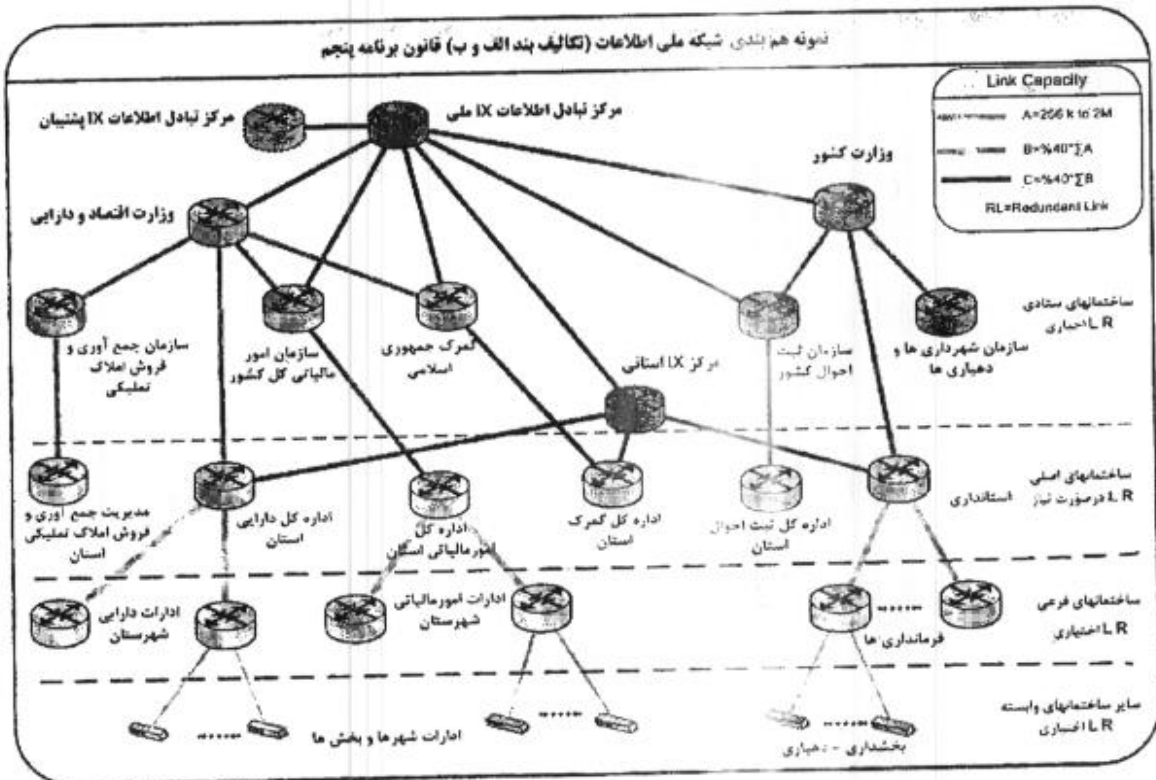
نمونه هم بندی شبکه ملی اطلاعات (تکالیف بند الف و ب) قانون برنامه پنجم

Link Capacity
A=256 k to 2M
B=%40*∑A
C=%40*∑B
RL=Redundant Link

مرکز تبادل اطلاعات IX ملی
مرکز تبادل اطلاعات IX پشتیبان
وزارت کشور
وزارت اقتصاد و دارایی

ساختمانهای ستادی
R L اختیاری

سازمان جمع آوری و فروش املاک تملیکی
سازمان امور مالیاتی کل کشور
گمرک جمهوری اسلامی
مرکز IX استانی
سازمان ثبت احوال کشور
سازمان شهرداری ها و دهیاری ها

ساختمانهای اصلی
R L درصورت نیاز

مدیریت جمع آوری و فروش املاک تملیکی استان
اداره کل دارایی استان
اداره کل امورمالیاتی استان
اداره کل گمرک استان
اداره کل ثبت احوال استان
استانداری

ساختمانهای فرعی
R L اختیاری

ادارات دارایی شهرستان
ادارات امورمالیاتی شهرستان
فرمانداری ها

سایر ساختمانهای وابسته
R L اختیاری

ادارات شهرها و بخش ها
بخشداری - دهیاری